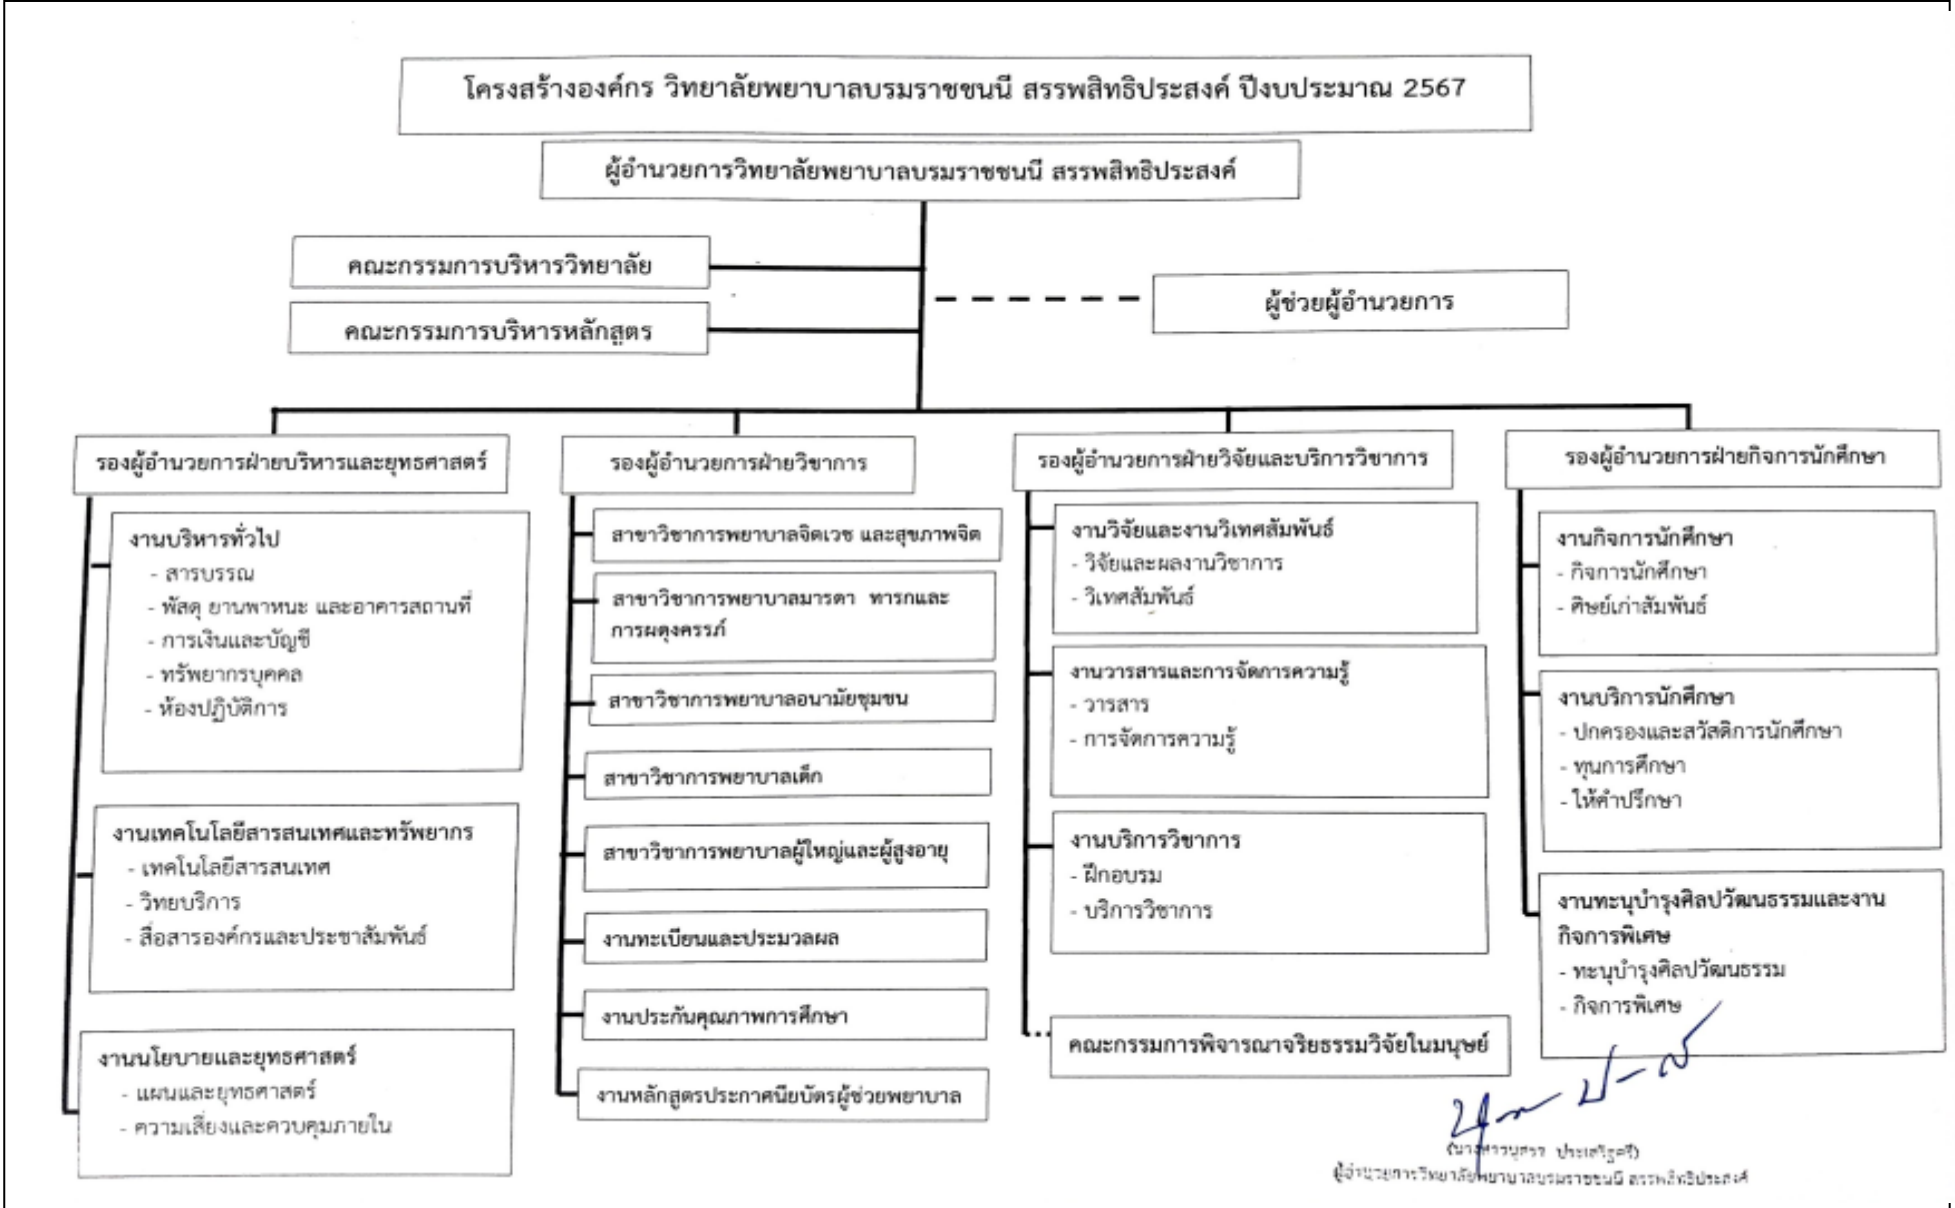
โครงสร้างองค์กร วิทยาลัยพยาบาลบรมราชชนนี สรรพสิทธิประสงค์ ปีงบประมาณ 2567

ผู้อำนวยการวิทยาลัยพยาบาลบรมราชชนนี สรรพสิทธิประสงค์

คณะกรรมการบริหารวิทยาลัย

คณะกรรมการบริหารหลักสูตร

ผู้ช่วยผู้อำนวยการ

รองผู้อำนวยการฝ่ายบริหารและยุทธศาสตร์

งานบริหารทั่วไป
- สารบรรณ
- พัสดุ ยานพาหนะ และอาคารสถานที่
- การเงินและบัญชี
- ทรัพยากรบุคคล
- ห้องปฏิบัติการ

งานเทคโนโลยีสารสนเทศและทรัพยากร
- เทคโนโลยีสารสนเทศ
- วิทยบริการ
- สื่อสารองค์กรและประชาสัมพันธ์

งานนโยบายและยุทธศาสตร์
- แผนและยุทธศาสตร์
- ความเสี่ยงและควบคุมภายใน

รองผู้อำนวยการฝ่ายวิชาการ

สาขาวิชาการพยาบาลจิตเวช และสุขภาพจิต

สาขาวิชาการพยาบาลมารดา ทารกและการผดุงครรภ์

สาขาวิชาการพยาบาลอนามัยชุมชน

สาขาวิชาการพยาบาลเด็ก

สาขาวิชาการพยาบาลผู้ใหญ่และผู้สูงอายุ

งานทะเบียนและประมวลผล

งานประกันคุณภาพการศึกษา

งานหลักสูตรประกาศนียบัตรผู้ช่วยพยาบาล

รองผู้อำนวยการฝ่ายวิจัยและบริการวิชาการ

งานวิจัยและงานวิเทศสัมพันธ์
- วิจัยและผลงานวิชาการ
- วิเทศสัมพันธ์

งานวารสารและการจัดการความรู้
- วารสาร
- การจัดการความรู้

งานบริการวิชาการ
- ฝึกอบรม
- บริการวิชาการ

คณะกรรมการพิจารณาจริยธรรมวิจัยในมนุษย์

รองผู้อำนวยการฝ่ายกิจการนักศึกษา

งานกิจการนักศึกษา
- กิจการนักศึกษา
- ศิษย์เก่าสัมพันธ์

งานบริการนักศึกษา
- ปกครองและสวัสดิการนักศึกษา
- ทุนการศึกษา
- ให้คำปรึกษา

งานทะนุบำรุงศิลปวัฒนธรรมและงานกิจการพิเศษ
- ทะนุบำรุงศิลปวัฒนธรรม
- กิจการพิเศษ

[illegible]
(นางสาวบุศรา ประเสริฐศรี)
ผู้อำนวยการวิทยาลัยพยาบาลบรมราชชนนี สรรพสิทธิประสงค์